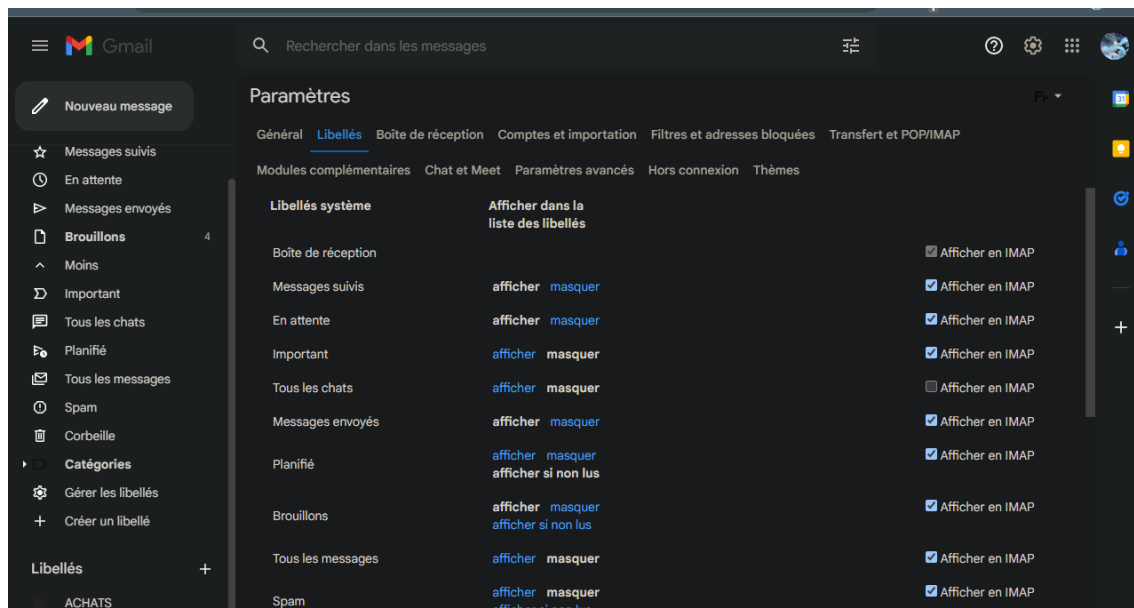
Gmail

Rechercher dans les messages

Nouveau message

Messages suivis
En attente
Messages envoyés
Brouillons 4
Moins
Important
Tous les chats
Planifié
Tous les messages
Spam
Corbeille
Catégories
Gérer les libellés
Créer un libellé

Libellés +

ACHATS

Paramètres

Fr

Général Libellés Boîte de réception Comptes et importation Filtres et adresses bloquées Transfert et POP/IMAP
Modules complémentaires Chat et Meet Paramètres avancés Hors connexion Thèmes

| Libellés système | Afficher dans la liste des libellés | |
|---|---|---|
| Boîte de réception | | Afficher en IMAP |
| Messages suivis | afficher masquer | Afficher en IMAP |
| En attente | afficher masquer | Afficher en IMAP |
| Important | afficher masquer | Afficher en IMAP |
| Tous les chats | afficher masquer | Afficher en IMAP |
| Messages envoyés | afficher masquer | Afficher en IMAP |
| Planifié | afficher masquer afficher si non lus | Afficher en IMAP |
| Brouillons | afficher masquer afficher si non lus | Afficher en IMAP |
| Tous les messages | afficher masquer | Afficher en IMAP |
| Spam | afficher masquer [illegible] | Afficher en IMAP |